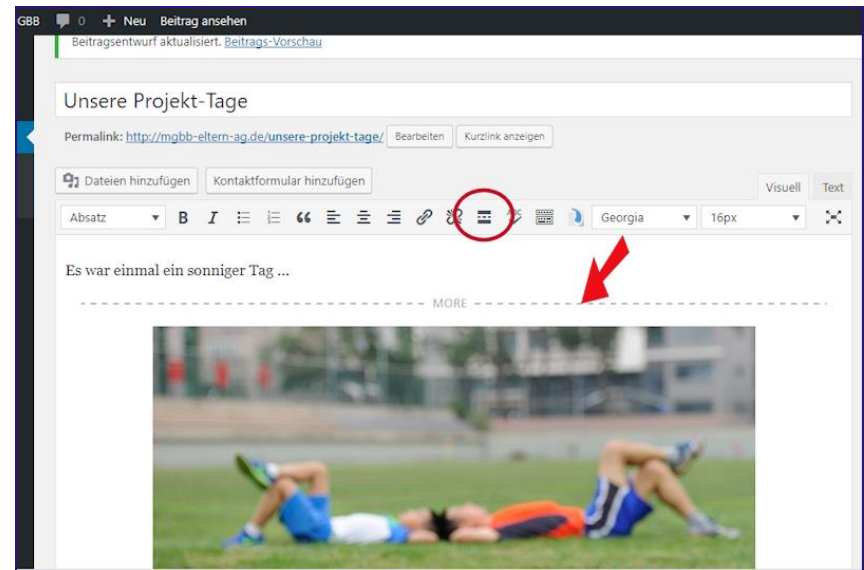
GBB 0 + Neu Beitrag ansehen

Beitragsentwurf aktualisiert. Beitrags-Vorschau

Unsere Projekt-Tage

Permalink: http://mgbb-eltern-ag.de/unsere-projekt-tage/ Bearbeiten Kurzlink anzeigen

Dateien hinzufügen Kontaktformular hinzufügen

Visuell Text

Absatz B I Georgia 16px

Es war einmal ein sonniger Tag ...

MORE